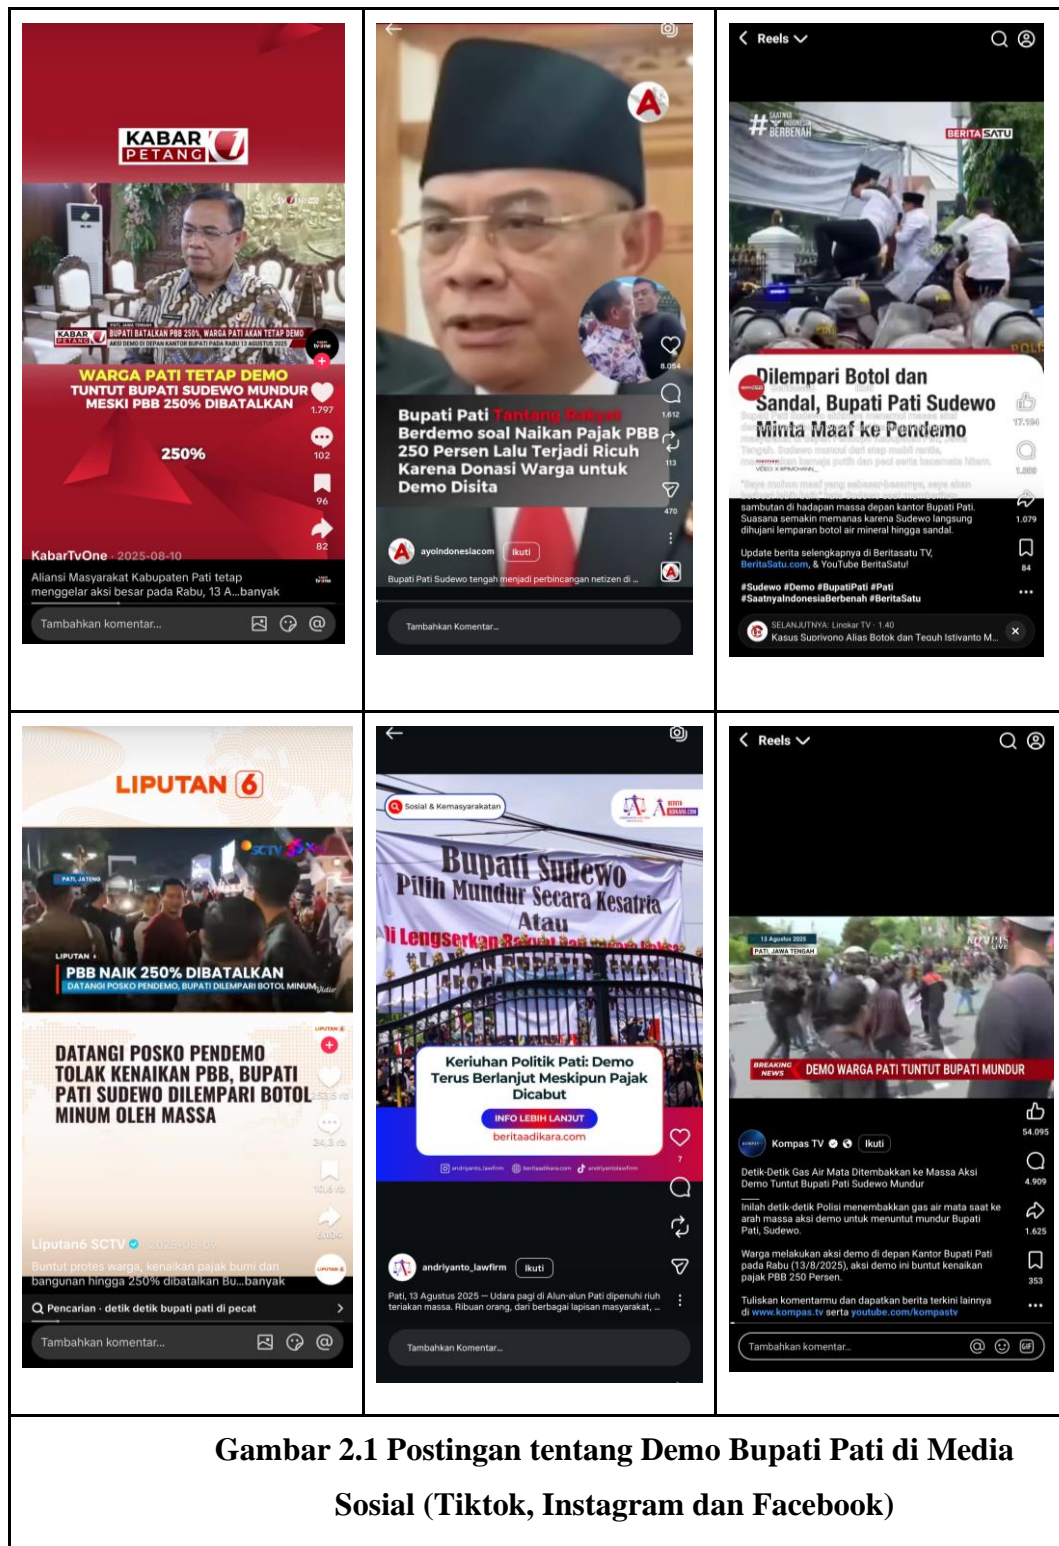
KABAR PETANG

BUPATI BATALKAN PBB 250%, WARGA PATI AKAN TETAP DEMO

WARGA PATI TETAP DEMO TUNTUT BUPATI SUDEWO MUNDUR MESKI PBB 250% DIBATALKAN

250%

1.797

102

96

82

KabarTvOne · 2025-08-10

Aliansi Masyarakat Kabupaten Pati tetap menggelar aksi besar pada Rabu, 13 A...banyak

Tambahkan komentar...

Bupati Pati Tantang Rakyat Berdemo soal Naikan Pajak PBB 250 Persen Lalu Terjadi Ricuh Karena Donasi Warga untuk Demo Disita

8.054

1.612

113

470

ayoindonesiacom Ikuti

Bupati Pati Sudewo tengah menjadi perbincangan netizen di ...

Tambahkan Komentar...

Reels

BERITA SATU

Dilempari Botol dan Sandal, Bupati Pati Sudewo Minta Maaf ke Pendemo

17.194

1.009

1.079

84

sambutan di hadapan massa depan kantor Bupati Pati. Suasana semakin memanas karena Sudewo langsung dihujani lemparan botol air mineral hingga sandal.

Update berita selengkapnya di Beritasatu TV, BeritaSatu.com, & YouTube BeritaSatu!

#Sudewo #Demo #BupatiPati #Pati #SaatnyaIndonesiaBerbenah #BeritaSatu

SELANJUTNYA: Linokar TV · 1.40
Kasus Suprivono Alias Botok dan Teguh Istivanto M...

LIPUTAN 6

PBB NAIK 250% DIBATALKAN

DATANGI POSKO PENDEMO, BUPATI DILEMPARI BOTOL MINUM

DATANGI POSKO PENDEMO TOLAK KENAIKAN PBB, BUPATI PATI SUDEWO DILEMPARI BOTOL MINUM OLEH MASSA

Liputan6 SCTV · 2025-08-0?

Buntut protes warga, kenaikan pajak bumi dan bangunan hingga 250% dibatalkan Bu...banyak

Pencarian · detik detik bupati pati di pecat

Tambahkan komentar...

Sosial & Kemasyarakatan

Bupati Sudewo Pilih Mundur Secara Kesatria Atau Lengserkan

Keriuhan Politik Pati: Demo Terus Berlanjut Meskipun Pajak Dicabut

INFO LEBIH LANJUT

beritaadikara.com

7

andriyanto_lawfirm Ikuti

Pati, 13 Agustus 2025 — Udara pagi di Alun-alun Pati dipenuhi riuh teriakan massa. Ribuan orang, dari berbagai lapisan masyarakat, ...

Tambahkan Komentar...

Reels

BREAKING NEWS DEMO WARGA PATI TUNTUT BUPATI MUNDUR

54.095

4.909

1.625

353

Kompas TV Ikuti

Detik-Detik Gas Air Mata Ditembakkan ke Massa Aksi Demo Tuntut Bupati Pati Sudewo Mundur

Inilah detik-detik Polisi menembakkan gas air mata saat ke arah massa aksi demo untuk menuntut mundur Bupati Pati, Sudewo.

Warga melakukan aksi demo di depan Kantor Bupati Pati pada Rabu (13/8/2025), aksi demo ini buntut kenaikan pajak PBB 250 Persen.

Tuliskan komentarmu dan dapatkan berita terkini lainnya di www.kompas.tv serta youtube.com/kompastv

Tambahkan komentar...

Gambar 2.1 Postingan tentang Demo Bupati Pati di Media Sosial (Tiktok, Instagram dan Facebook)